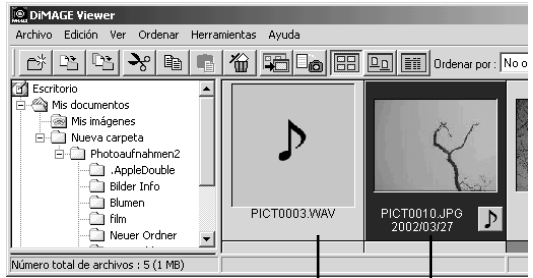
DiMAGE Viewer

Archivo Edición Ver Ordenar Herramientas Ayuda

Ordenar por : No o

Escritorio
Mis documentos
Mis imágenes
Nueva carpeta
Photoaufnahmen2
.AppleDouble
Bilder Info
Blumen
film
Neuer Ordner

PICT0003.WAV

PICT0010.JPG
2002/03/27

Número total de archivos : 5 (1 MB)